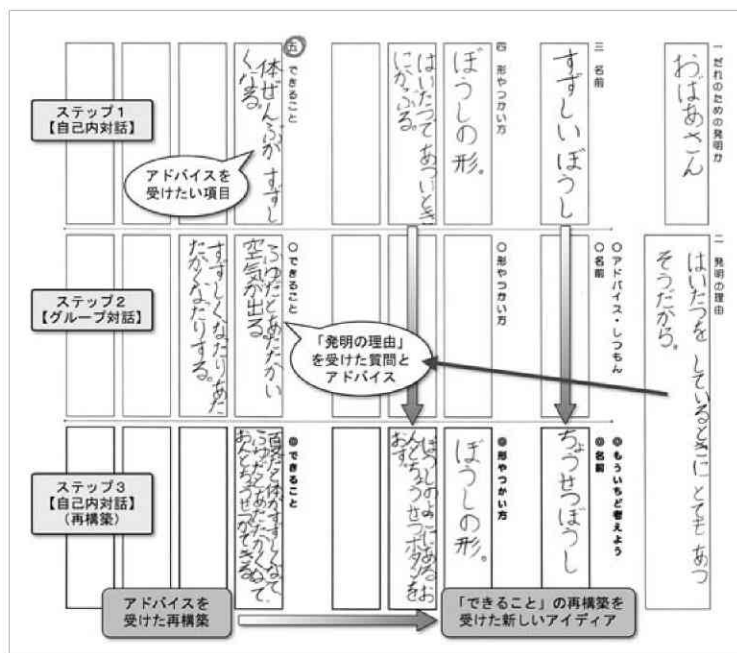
ステップ１
【自己内対話】

一 だれのための発明カ
おばあさん

三 名前
すずしいぼうし

四 形やつかい方
ぼうしの形。
はいたつであついときにかぶる。

五 できること
体ぜんぶがすずしくなる。

アドバイスを受けたい項目

ステップ２
【グループ対話】

二 発明の理由
はいたつをしているときにとてもあつそうだから。

○アドバイス・しつもん
○名前

○形やつかい方

○できること
ふゆだとあたたかい空気が出る。
すずしくなったりあたたかくなったりする。

「発明の理由」を受けた質問とアドバイス

ステップ３
【自己内対話】
（再構築）

◎もういちど考えよう
◎名前
ちょうせつぼうし

◎形やつかい方
ぼうしの形。
ぼうしのよこについているちょうせつボタンをおす。

◎できること
夏だと体がすずしくなって、ふゆだとあたたかくなって、おんどちょうせつができる。

アドバイスを受けた再構築

「できること」の再構築を受けた新しいアイディア